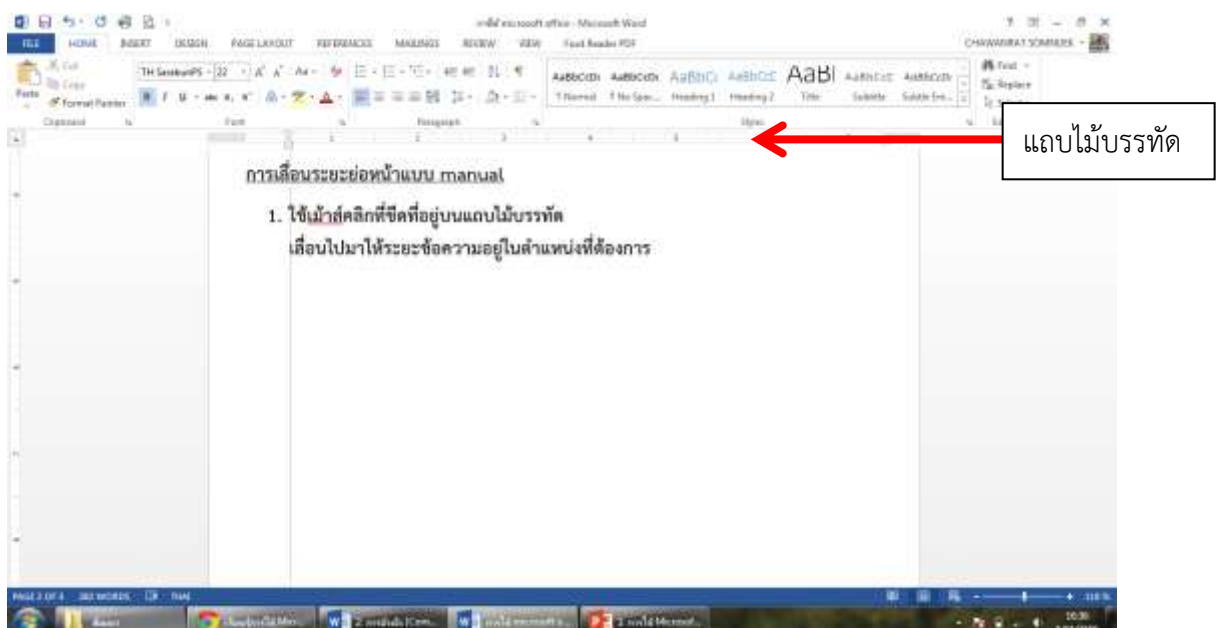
การใช้ microsoft office - Microsoft Word

FILE HOME INSERT DESIGN PAGE LAYOUT REFERENCES MAILINGS REVIEW VIEW Foxit Reader PDF

CHAWANRAT SOMMUEK

Cut Copy Paste Format Painter

TH SarabunPSK 22

Clipboard Font Paragraph Styles

AaBbCcDc AaBbCcDc AaBbCc AaBbCcC AaBl AaBbCcC AaBbCcDt

1 Normal 1 No Spac... Heading 1 Heading 2 Title Subtitle Subtle Em...

Find Replace Select

แถบไม้บรรทัด

การเลื่อนระยะย่อหน้าแบบ manual

1. ใช้เม้าส์คลิกที่ขีดที่อยู่บนแถบไม้บรรทัด
เลื่อนไปมาให้ระยะข้อความอยู่ในตำแหน่งที่ต้องการ

PAGE 2 OF 4 383 WORDS THAI

118 %